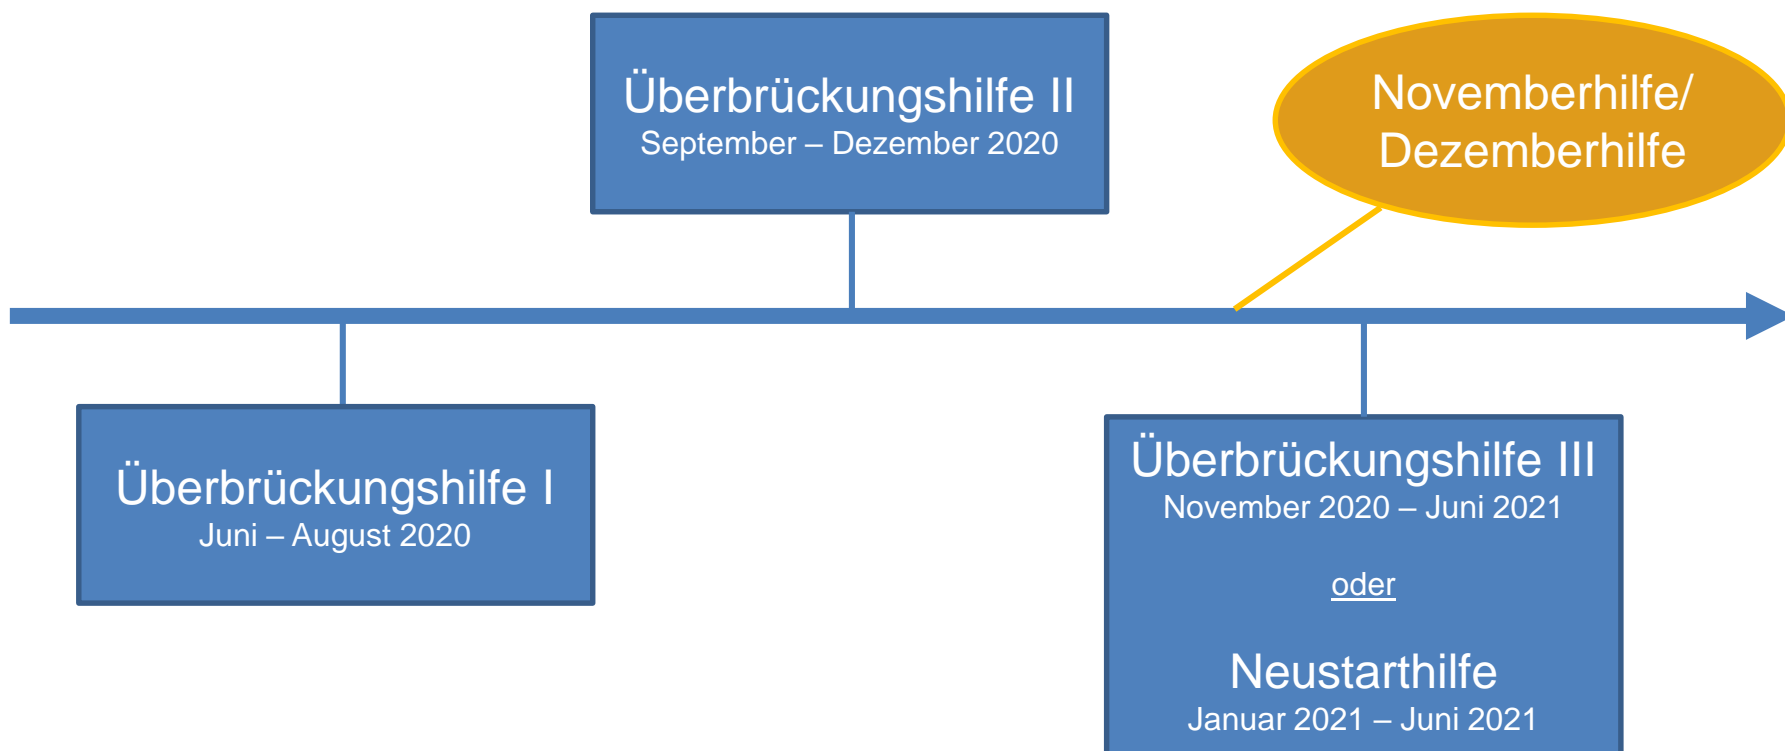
Überbrückungshilfe II
September – Dezember 2020

Novemberhilfe/
Dezemberhilfe

Überbrückungshilfe I
Juni – August 2020

Überbrückungshilfe III
November 2020 – Juni 2021

oder

Neustarthilfe
Januar 2021 – Juni 2021